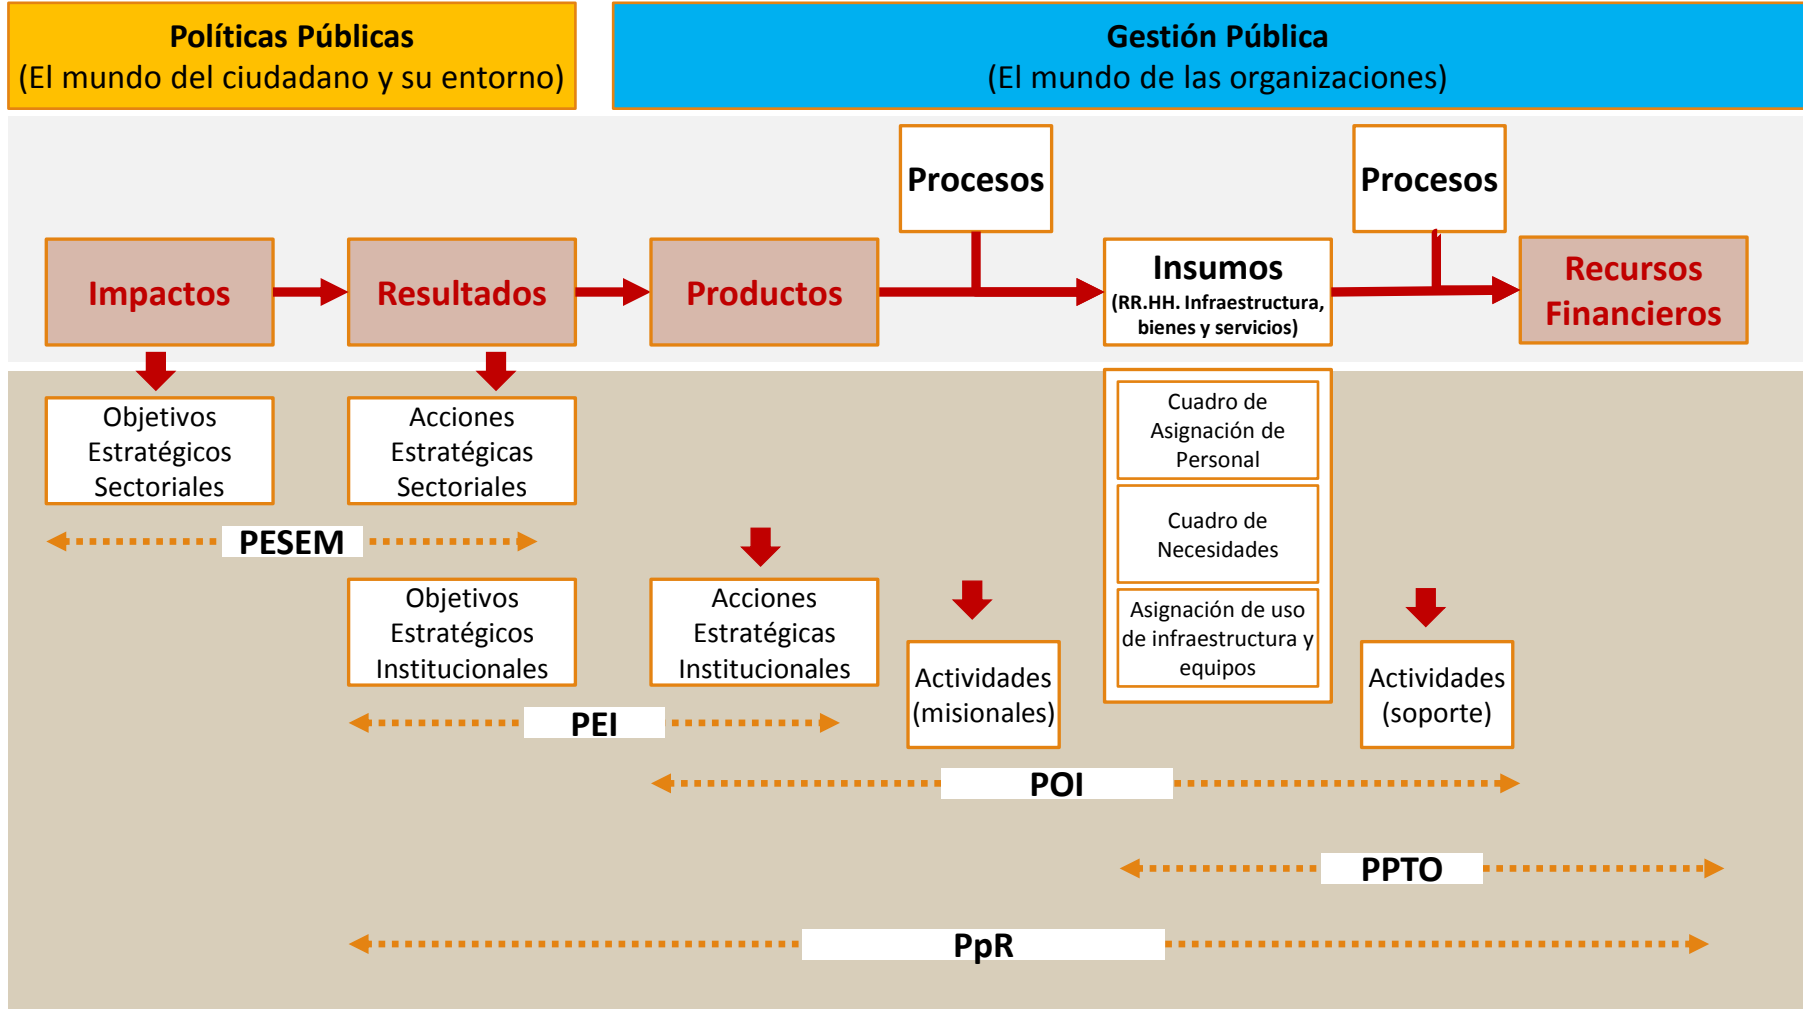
Políticas Públicas
(El mundo del ciudadano y su entorno)

Gestión Pública
(El mundo de las organizaciones)

Procesos

Procesos

Impactos

Resultados

Productos

Insumos
(RR.HH. Infraestructura, bienes y servicios)

Recursos Financieros

Objetivos Estratégicos Sectoriales

Acciones Estratégicas Sectoriales

Cuadro de Asignación de Personal

Cuadro de Necesidades

Asignación de uso de infraestructura y equipos

PESEM

Objetivos Estratégicos Institucionales

Acciones Estratégicas Institucionales

Actividades (misionales)

Actividades (soporte)

PEI

POI

PPTO

PpR